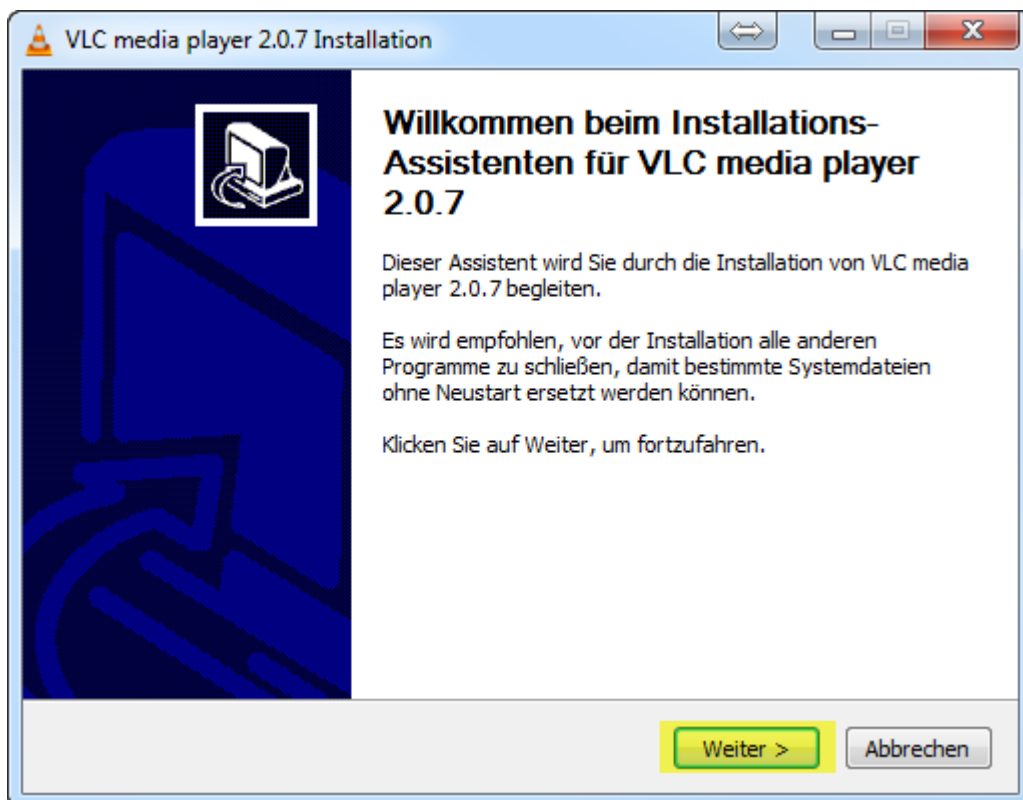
VLC media player 2.0.7 Installation

Willkommen beim Installations-Assistenten für VLC media player 2.0.7

Dieser Assistent wird Sie durch die Installation von VLC media player 2.0.7 begleiten.

Es wird empfohlen, vor der Installation alle anderen Programme zu schließen, damit bestimmte Systemdateien ohne Neustart ersetzt werden können.

Klicken Sie auf Weiter, um fortzufahren.

Weiter >

Abbrechen